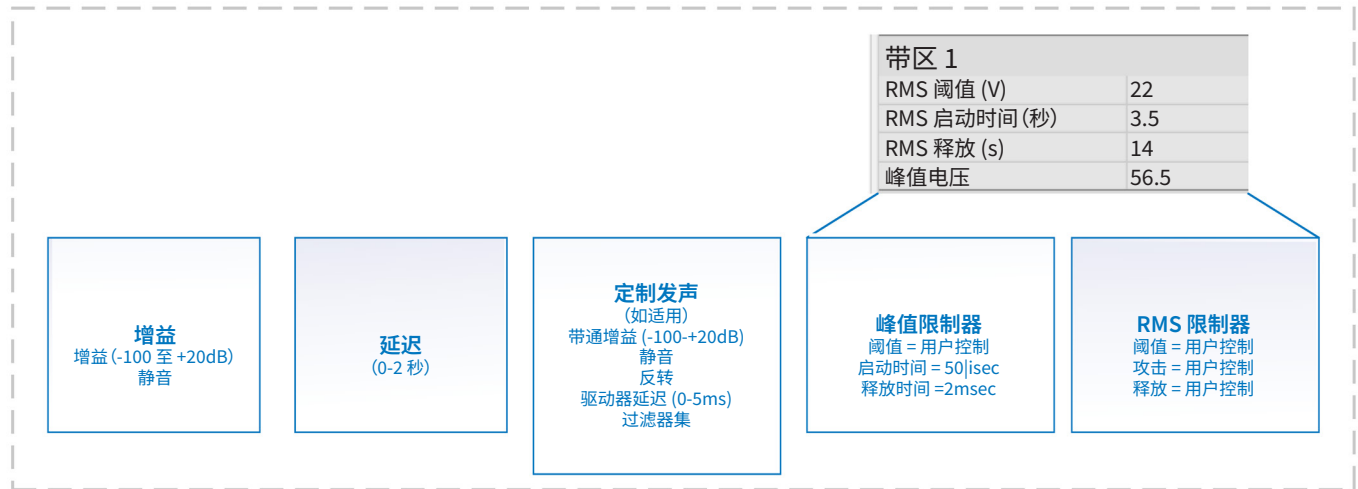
| 带区 1 | |
|---|---|
| RMS 阈值 (V) | 22 |
| RMS 启动时间 (秒) | 3.5 |
| RMS 释放 (s) | 14 |
| 峰值电压 | 56.5 |

增益
增益 (-100 至 +20dB)
静音

延迟
(0-2 秒)

定制发声
(如适用)
带通增益 (-100-+20dB)
静音
反转
驱动器延迟 (0-5ms)
过滤器集

峰值限制器
阈值 = 用户控制
启动时间 = 50|isec
释放时间 =2msec

RMS 限制器
阈值 = 用户控制
攻击 = 用户控制
释放 = 用户控制